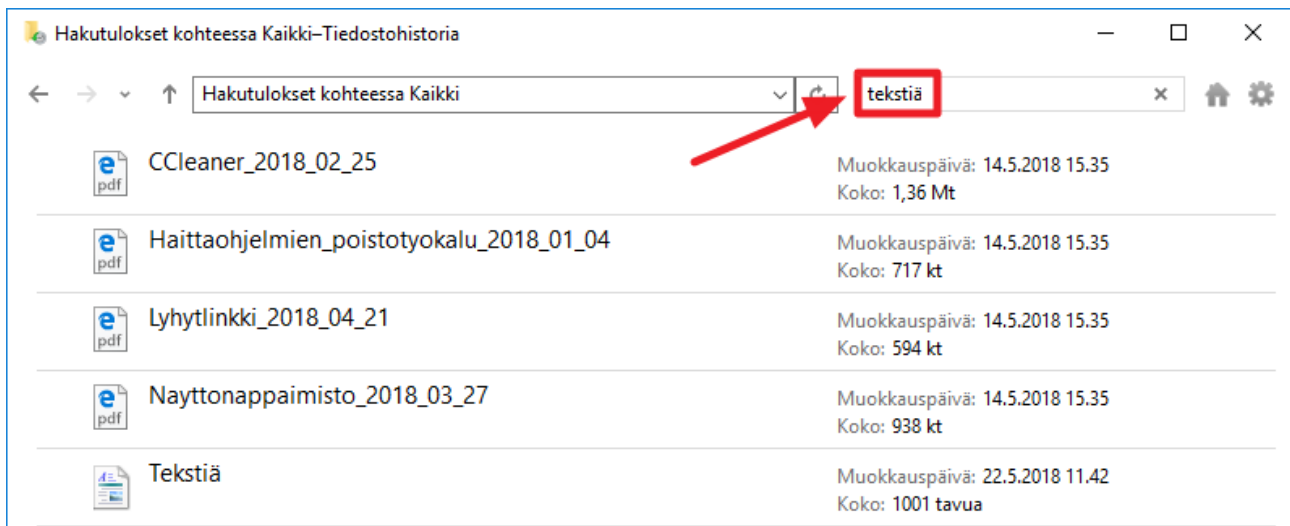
Hakutulokset kohteessa Kaikki–Tiedostohistoria

Hakutulokset kohteessa Kaikki

tekstiä

pdf
CCleaner_2018_02_25
Muokkauspäivä: 14.5.2018 15.35
Koko: 1,36 Mt

pdf
Haittaohjelmien_poistotyokalu_2018_01_04
Muokkauspäivä: 14.5.2018 15.35
Koko: 717 kt

pdf
Lyhytlinkki_2018_04_21
Muokkauspäivä: 14.5.2018 15.35
Koko: 594 kt

pdf
Nayttonappaimisto_2018_03_27
Muokkauspäivä: 14.5.2018 15.35
Koko: 938 kt

Tekstiä
Muokkauspäivä: 22.5.2018 11.42
Koko: 1001 tavua